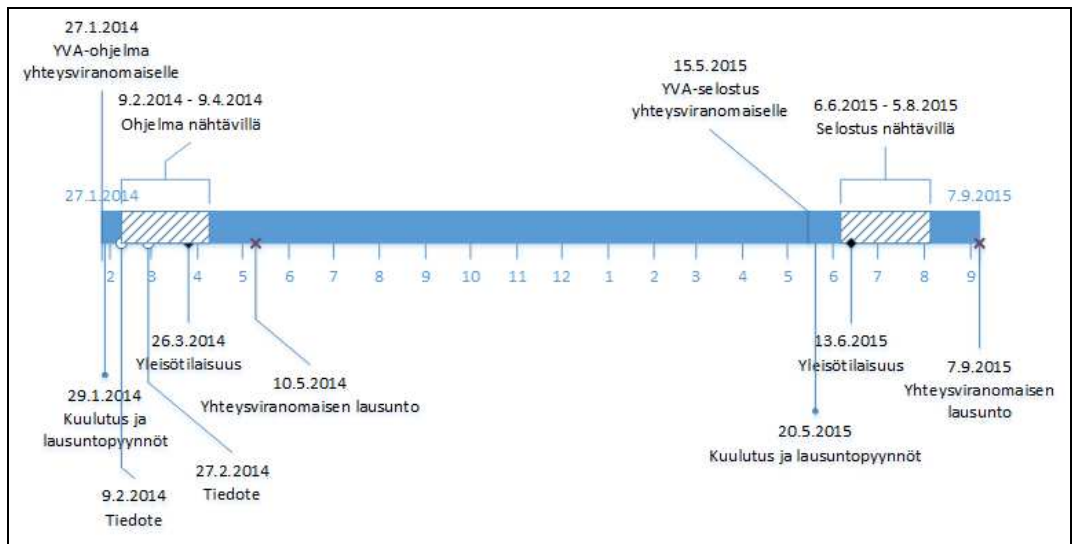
27.1.2014
YVA-ohjelma
yhteysviranomaiselle

9.2.2014 - 9.4.2014
Ohjelma nähtävillä

15.5.2015
YVA-selostus
yhteysviranomaiselle

6.6.2015 - 5.8.2015
Selostus nähtävillä

27.1.2014

7.9.2015

2 3 4 5 6 7 8 9 10 11 12 1 2 3 4 5 6 7 8 9

26.3.2014
Yleisötilaisuus

13.6.2015
Yleisötilaisuus

10.5.2014
Yhteysviranomaisen lausunto

29.1.2014
Kuulutus ja
lausuntopyynnöt

7.9.2015
Yhteysviranomaisen
lausunto

20.5.2015
Kuulutus ja lausuntopyynnöt

27.2.2014
Tiedote

9.2.2014
Tiedote